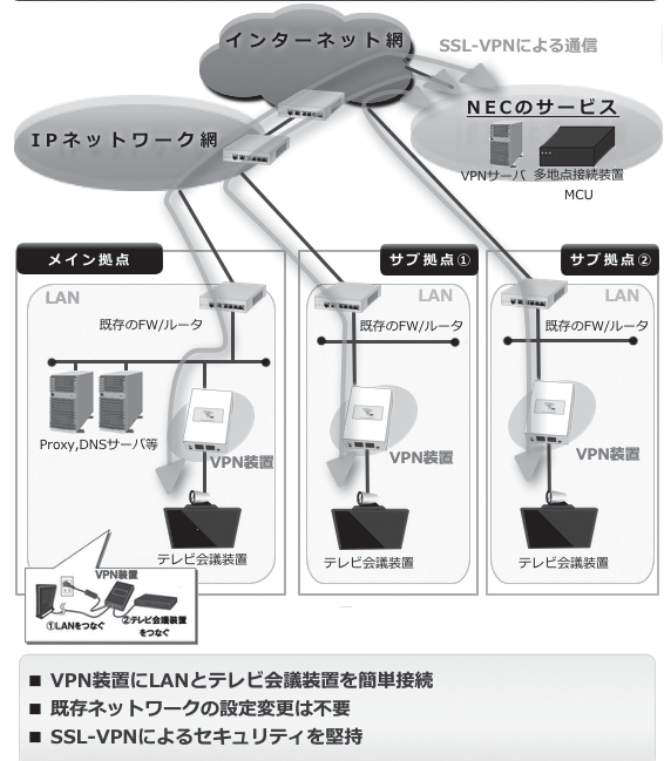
インターネット網

SSL-VPNによる通信

NECのサービス

VPNサーバ

多地点接続装置 MCU

IPネットワーク網

メイン拠点

LAN

既存のFW/ルータ

Proxy,DNSサーバ等

VPN装置

テレビ会議装置

VPN装置

①LANをつなぐ

②テレビ会議装置をつなぐ

サブ拠点①

LAN

既存のFW/ルータ

VPN装置

テレビ会議装置

サブ拠点②

LAN

既存のFW/ルータ

VPN装置

テレビ会議装置

■ VPN装置にLANとテレビ会議装置を簡単接続
■ 既存ネットワークの設定変更は不要
■ SSL-VPNによるセキュリティを堅持